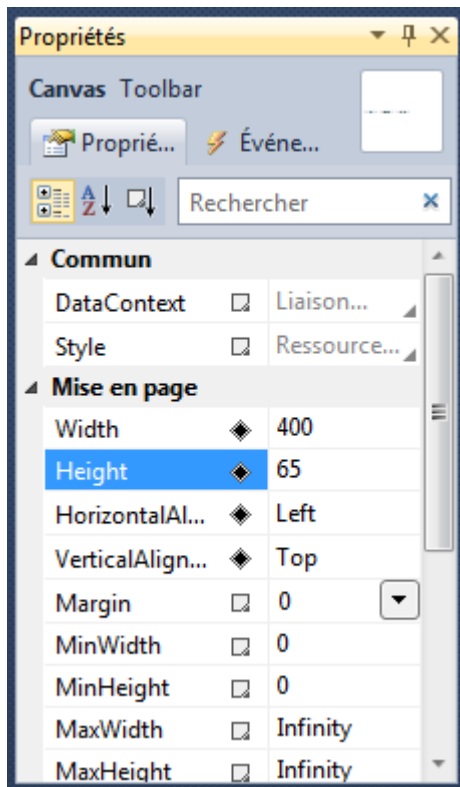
Propriétés

Canvas Toolbar

Proprié... Événe...

Rechercher

Commun

| | |
|---|---|
| DataContext | Liaison... |
| Style | Ressource... |

Mise en page

| | |
|---|---|
| Width | 400 |
| Height | 65 |
| HorizontalAl... | Left |
| VerticalAlign... | Top |
| Margin | 0 |
| MinWidth | 0 |
| MinHeight | 0 |
| MaxWidth | Infinity |
| MaxHeight | Infinity |